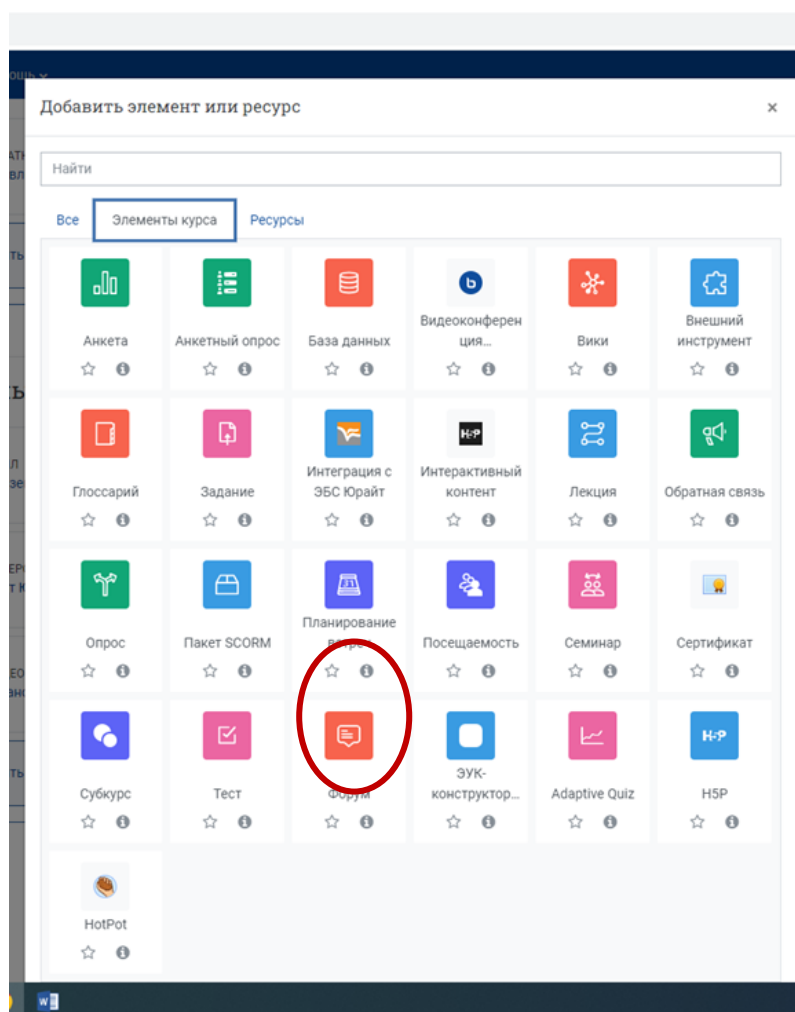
Добавить элемент или ресурс

×

Найти

Все | Элементы курса | Ресурсы

Анкета

Анкетный опрос

База данных

Видеоконференция...

Вики

Внешний инструмент

Глоссарий

Задание

Интеграция с ЭБС Юрайт

H5P

Интерактивный контент

Лекция

Обратная связь

Опрос

Пакет SCORM

Планирование встреч

Посещаемость

Семинар

Сертификат

Субкурс

Тест

Форум

ЭУК-конструктор...

Adaptive Quiz

H5P

H5P

HotPot